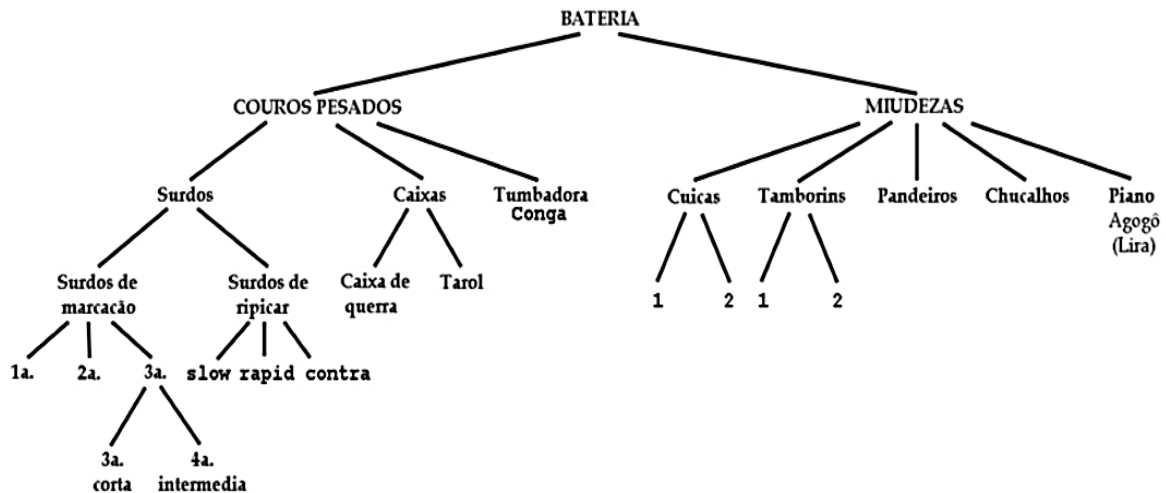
BATERIA

COUROS PESADOS

Surdos

Surdos de marcacão

1a.

2a.

3a.

3a. corta

4a. intermedia

Surdos de ripicar

slow

rapid

contra

Caixas

Caixa de querra

Tarol

Tumbadora Conga

MIUDEZAS

Cuicas

1

2

Tamborins

1

2

Pandeiros

Chucalhos

Piano Agogô (Lira)